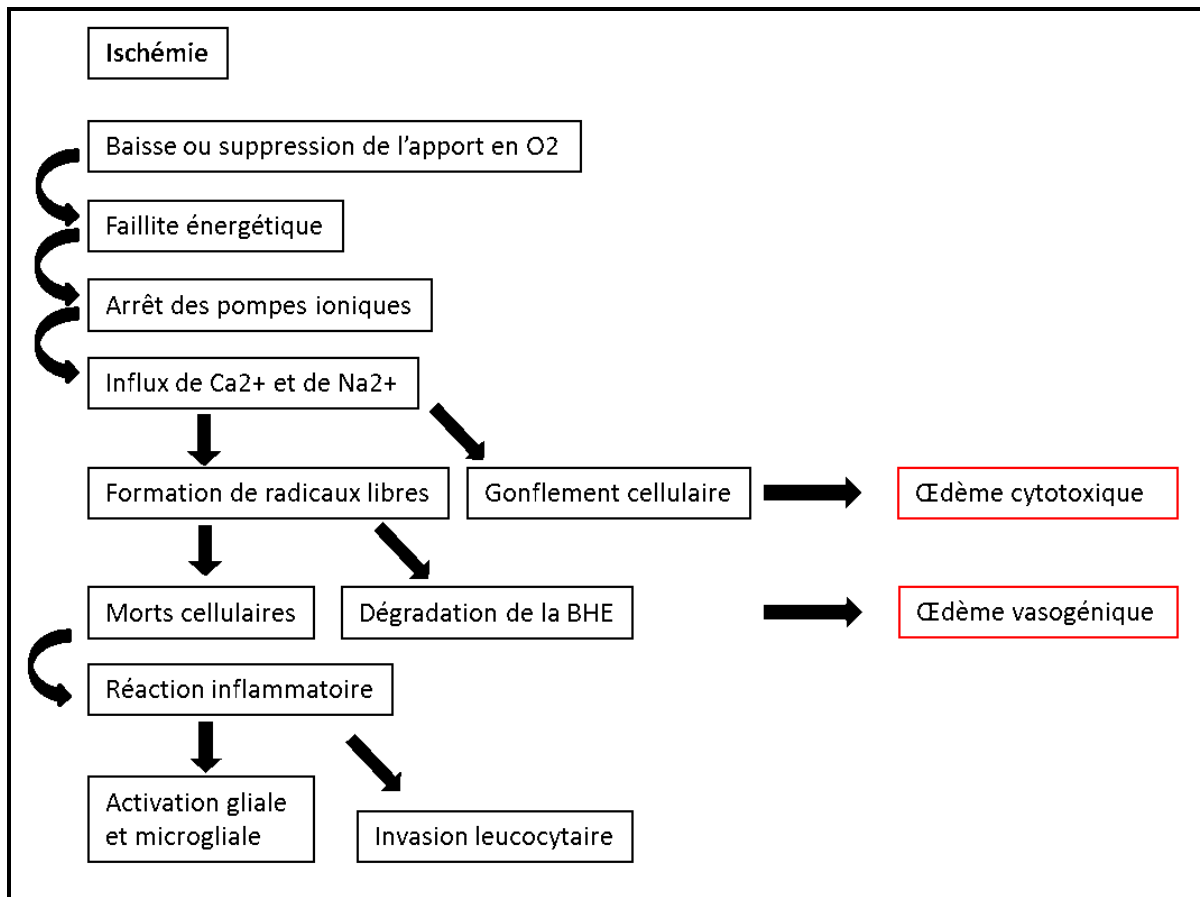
Ischémie

Baisse ou suppression de l'apport en O2

Faillite énergétique

Arrêt des pompes ioniques

Influx de Ca2+ et de Na2+

Formation de radicaux libres

Gonflement cellulaire

Œdème cytotoxique

Morts cellulaires

Dégradation de la BHE

Œdème vasogénique

Réaction inflammatoire

Activation gliale et microgliale

Invasion leucocytaire